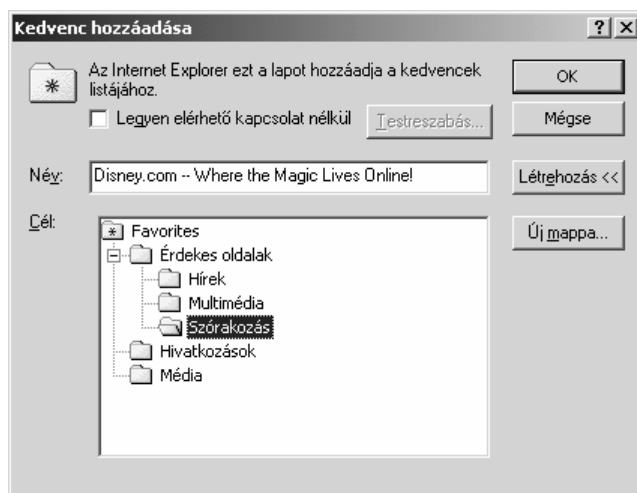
Kedvenc hozzáadása

? X

Az Internet Explorer ezt a lapot hozzáadja a kedvencek listájához.

Legyen elérhető kapcsolat nélkül

Testreszabás...

OK

Mégse

Név: Disney.com -- Where the Magic Lives Online!

Létrehozás <<

Cél:

Favorites
Érdekes oldalak
Hírek
Multimédia
Szórakozás
Hivatkozások
Média

Új mappa...